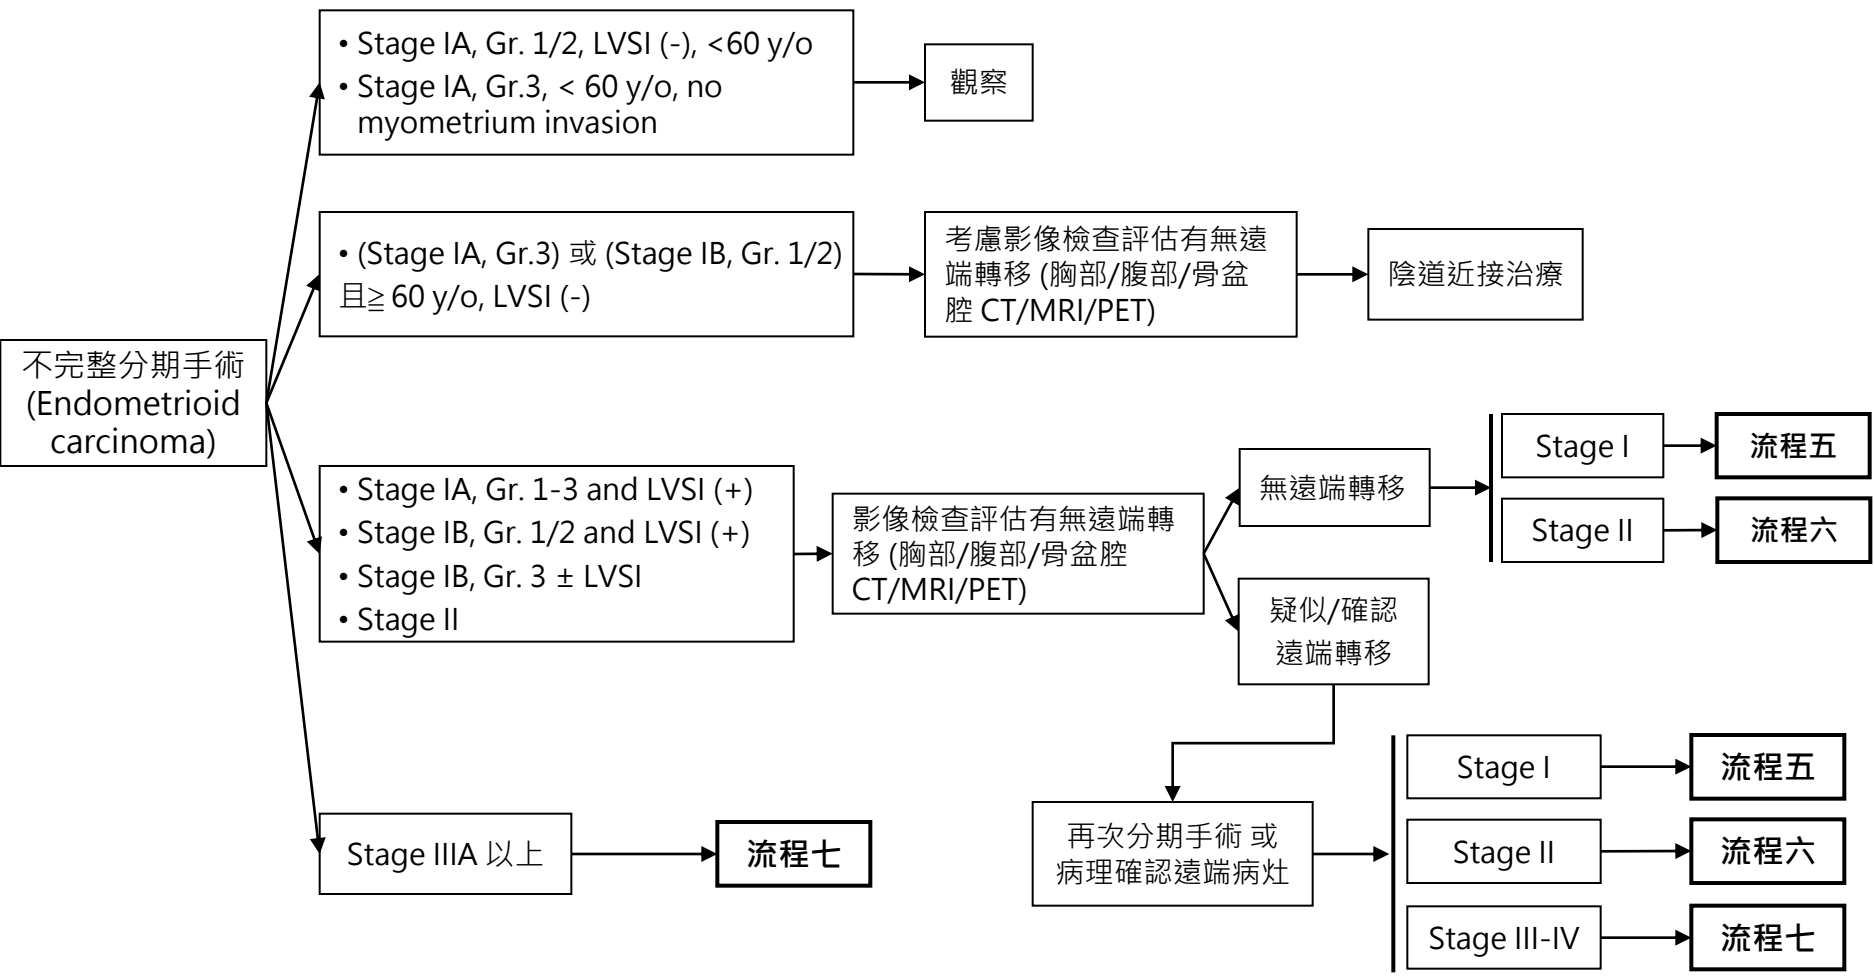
不完整分期手術 (Endometrioid carcinoma)

• Stage IA, Gr. 1/2, LVSI (-), <60 y/o
• Stage IA, Gr.3, < 60 y/o, no myometrium invasion

觀察

• (Stage IA, Gr.3) 或 (Stage IB, Gr. 1/2) 且≧ 60 y/o, LVSI (-)

考慮影像檢查評估有無遠端轉移 (胸部/腹部/骨盆腔 CT/MRI/PET)

陰道近接治療

• Stage IA, Gr. 1-3 and LVSI (+)
• Stage IB, Gr. 1/2 and LVSI (+)
• Stage IB, Gr. 3 ± LVSI
• Stage II

影像檢查評估有無遠端轉移 (胸部/腹部/骨盆腔 CT/MRI/PET)

無遠端轉移

Stage I

流程五

Stage II

流程六

疑似/確認遠端轉移

再次分期手術 或 病理確認遠端病灶

Stage I

流程五

Stage II

流程六

Stage III-IV

流程七

Stage IIIA 以上

流程七